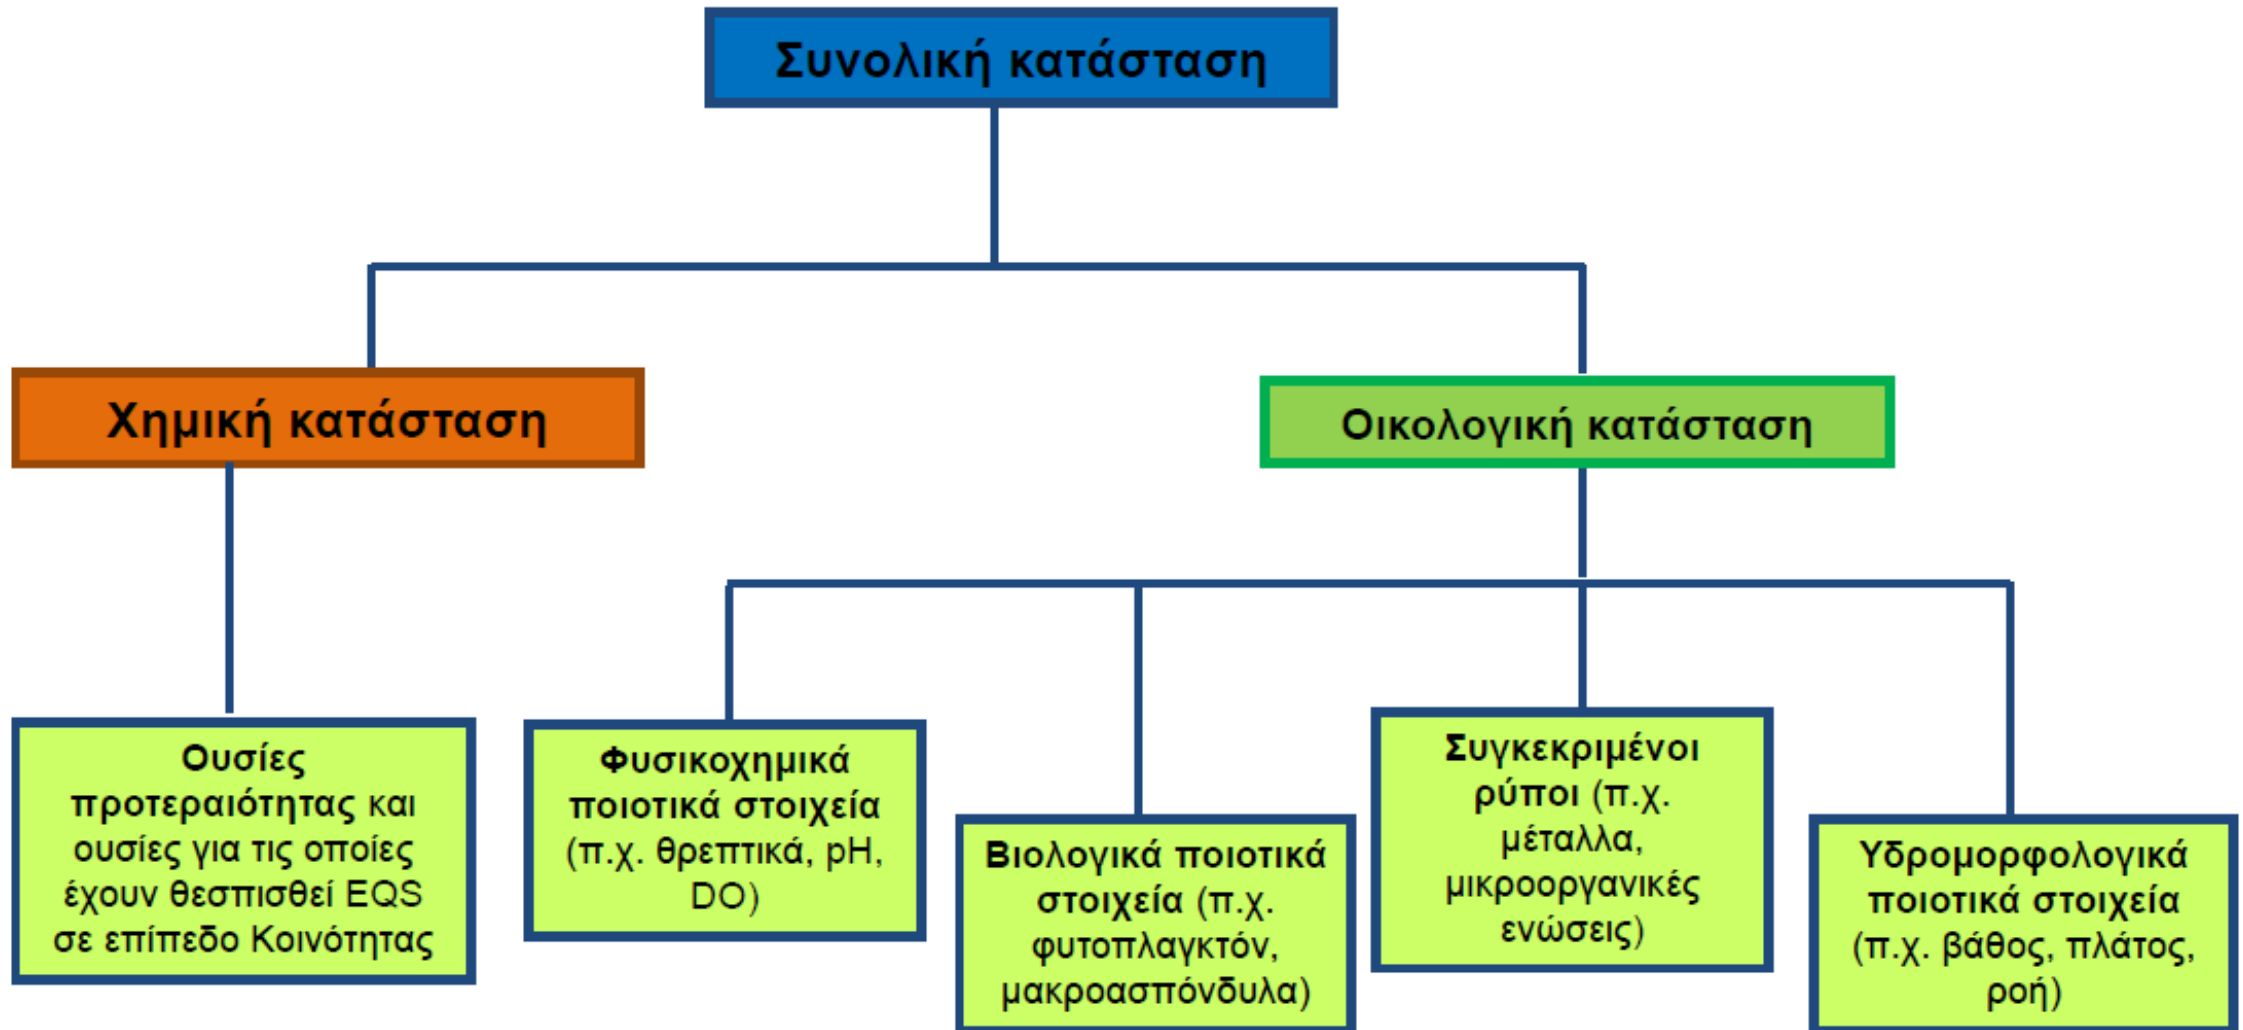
Συνολική κατάσταση

Χημική κατάσταση

Οικολογική κατάσταση

Ουσίες προτεραιότητας και ουσίες για τις οποίες έχουν θεσπισθεί EQS σε επίπεδο Κοινότητας

Φυσικοχημικά ποιοτικά στοιχεία (π.χ. θρεπτικά, pH, DO)

Βιολογικά ποιοτικά στοιχεία (π.χ. φυτοπλαγκτόν, μακροασπόνδυλα)

Συγκεκριμένοι ρύποι (π.χ. μέταλλα, μικροοργανικές ενώσεις)

Υδρομορφολογικά ποιοτικά στοιχεία (π.χ. βάθος, πλάτος, ροή)